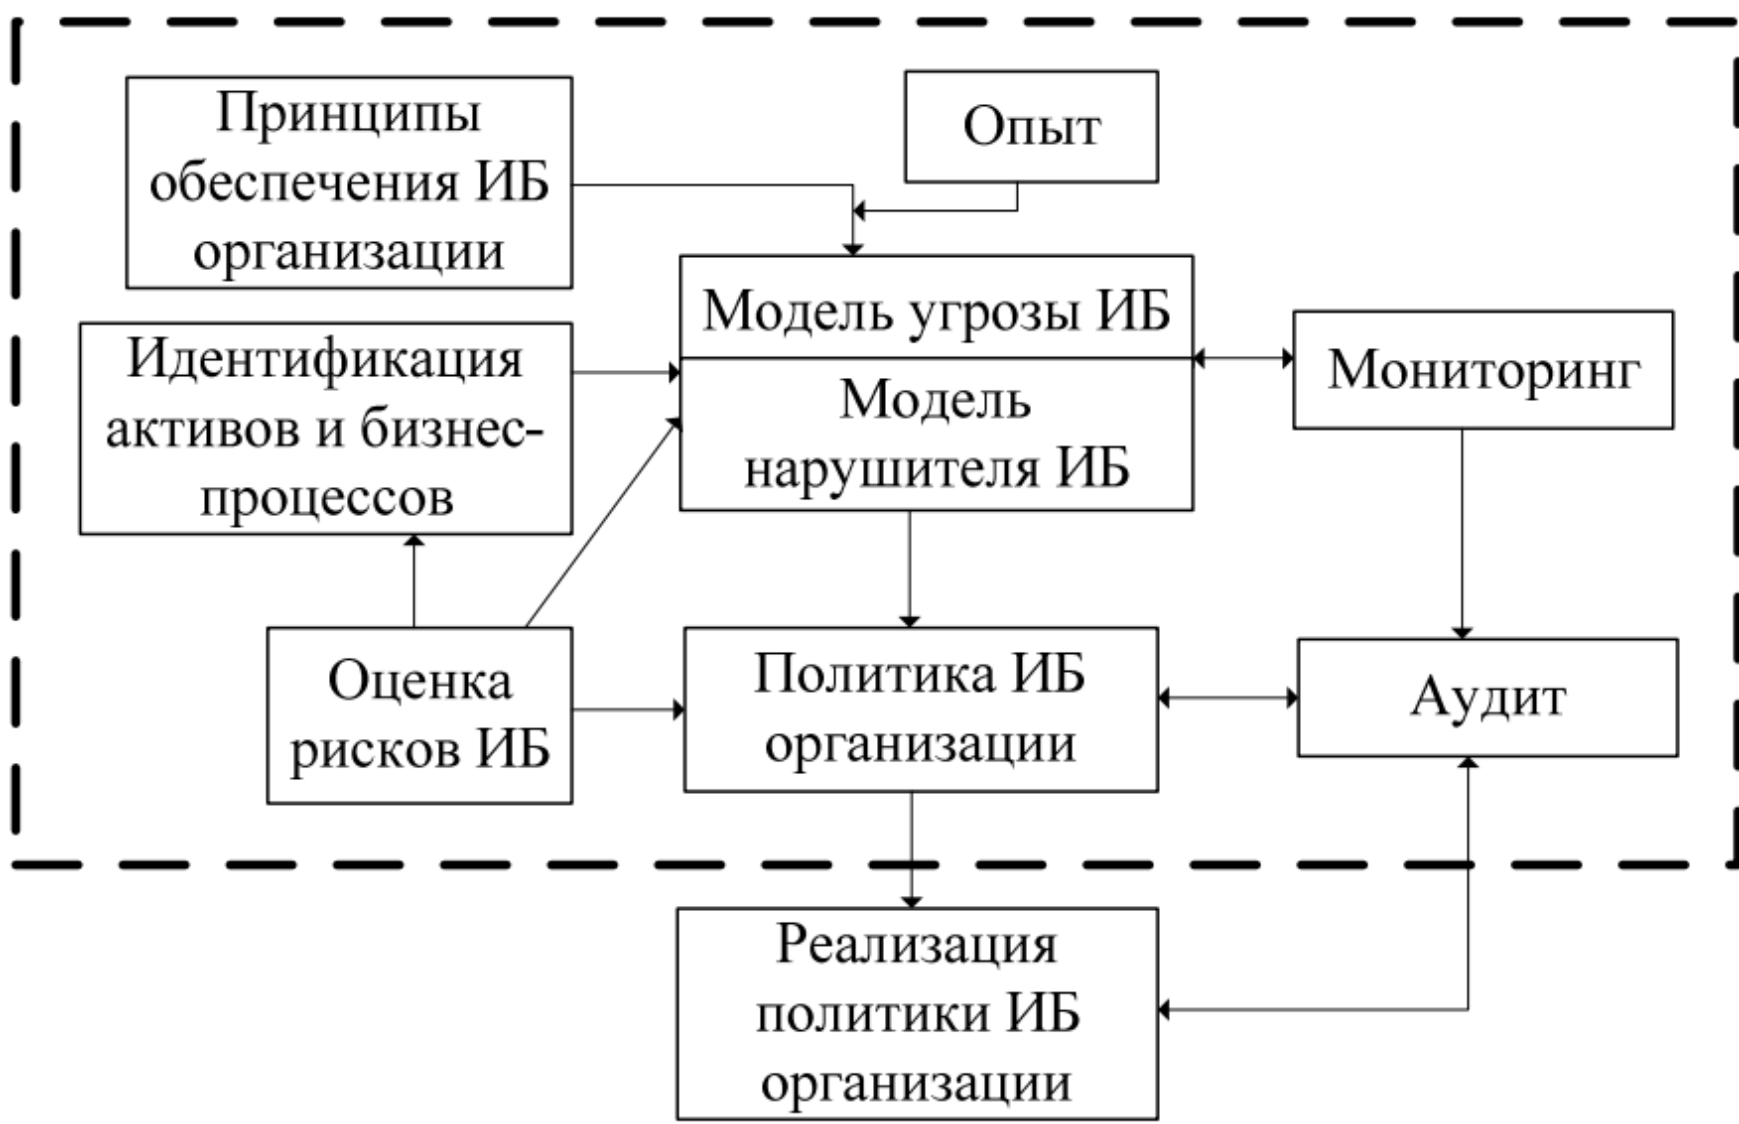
Принципы обеспечения ИБ организации

Опыт

Модель угрозы ИБ

Модель нарушителя ИБ

Идентификация активов и бизнес-процессов

Мониторинг

Оценка рисков ИБ

Политика ИБ организации

Аудит

Реализация политики ИБ организации